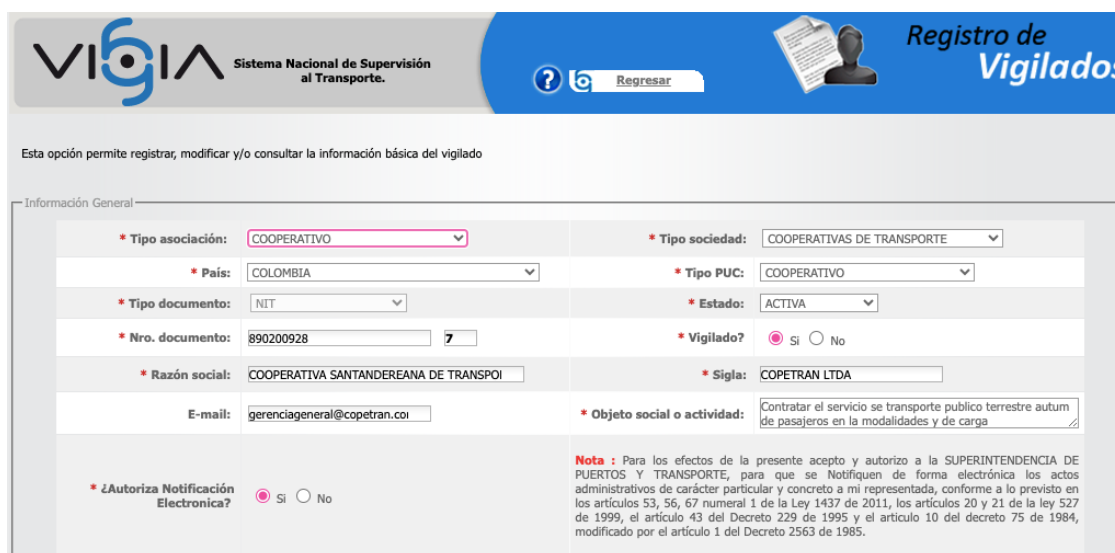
VIGIA Sistema Nacional de Supervisión al Transporte.

Regresar

Registro de Vigilados

Esta opción permite registrar, modificar y/o consultar la información básica del vigilado

Información General

| | | | |
|---|---|---|---|
| * Tipo asociación: | COOPERATIVO | * Tipo sociedad: | COOPERATIVAS DE TRANSPORTE |
| * País: | COLOMBIA | * Tipo PUC: | COOPERATIVO |
| * Tipo documento: | NIT | * Estado: | ACTIVA |
| * Nro. documento: | 890200928 7 | * Vigilado? | Si No |
| * Razón social: | COOPERATIVA SANTANDEREANA DE TRANSPOI | * Sigla: | COPETRAN LTDA |
| E-mail: | gerenciageneral@copetran.coi | * Objeto social o actividad: | Contratar el servicio se transporte publico terrestre autum de pasajeros en la modalidades y de carga |
| * ¿Autoriza Notificación Electronica? | Si No | | Nota : Para los efectos de la presente acepto y autorizo a la SUPERINTENDENCIA DE PUERTOS Y TRANSPORTE, para que se Notifiquen de forma electrónica los actos administrativos de carácter particular y concreto a mi representada, conforme a lo previsto en los artículos 53, 56, 67 numeral 1 de la Ley 1437 de 2011, los artículos 20 y 21 de la ley 527 de 1999, el artículo 43 del Decreto 229 de 1995 y el articulo 10 del decreto 75 de 1984, modificado por el artículo 1 del Decreto 2563 de 1985. |